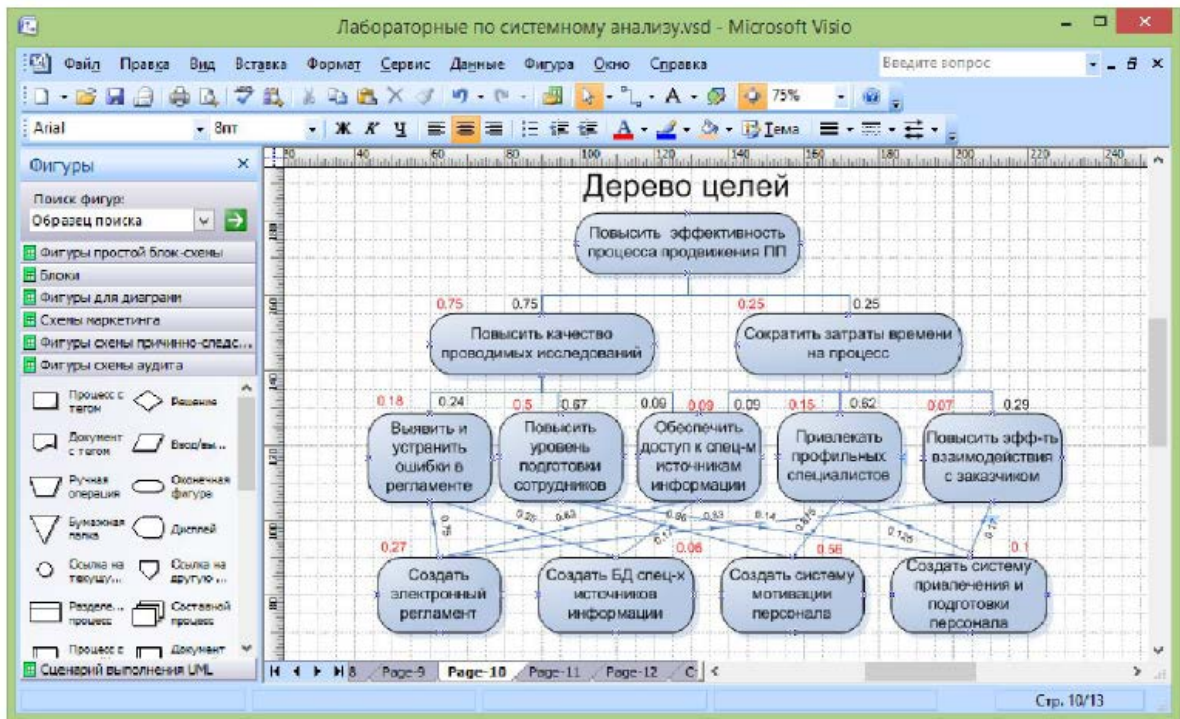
Лабораторные по системному анализу.vsd - Microsoft Visio

Файл Правка Вид Вставка Формат Сервис Данные Фигура Окно Справка

Введите вопрос

75%

Arial 8пт

Тема

Фигуры

Поиск фигур:

Образец поиска

Фигуры простой блок-схемы

Блоки

Фигуры для диаграмм

Схемы маркетинга

Фигуры схемы причинно-следс...

Фигуры схемы аудита

Процесс с тегом

Решение

Документ с тегом

Ввод/вы...

Ручная операция

Оконечная фигура

Бумажная папка

Дисплей

Ссылка на текущу...

Ссылка на другую...

Раздел... процесс

Составной процесс

Процесс с

Документ

Сценарий выполнения UML

Дерево целей

Повысить эффективность процесса продвижения ПП

0.75 0.75 0.25 0.25

Повысить качество проводимых исследований

Сократить затраты времени на процесс

0.18 0.24 0.5 0.67 0.09 0.09 0.09 0.15 0.62 0.07 0.29

Выявить и устранить ошибки в регламенте

Повысить уровень подготовки сотрудников

Обеспечить доступ к спец-м источникам информации

Привлекать профильных специалистов

Повысить эфф-ть взаимодействия с заказчиком

0.75 0.25 0.63 0.17 0.06 0.33 0.14 0.375 0.125 0.75

0.27 0.08 0.56 0.1

Создать электронный регламент

Создать БД спец-х источников информации

Создать систему мотивации персонала

Создать систему привлечения и подготовки персонала

Page-9 Page-10 Page-11 Page-12

Стр. 10/13